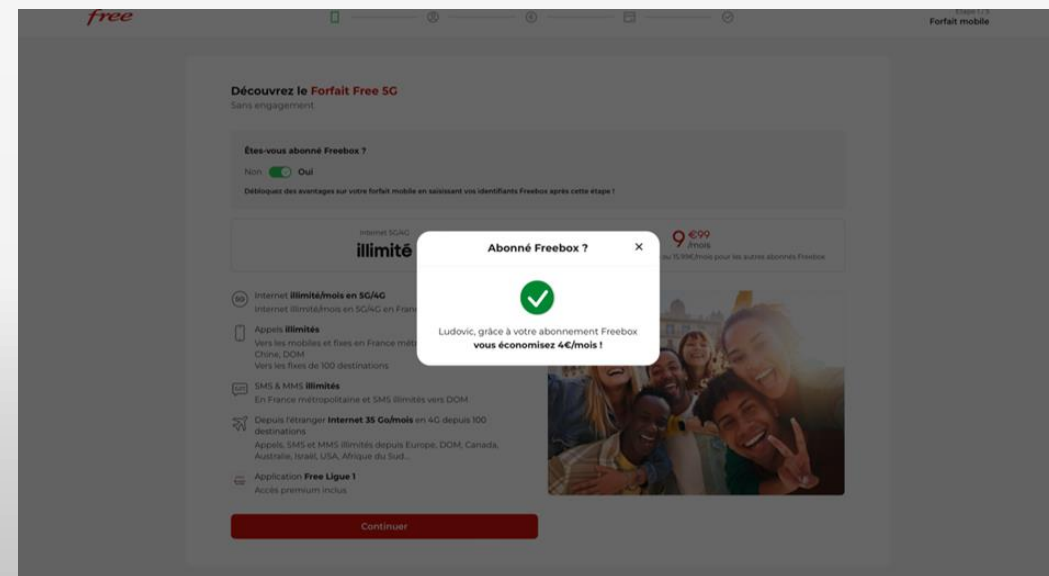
free

Étape 1 / 5
Forfait mobile

Découvrez le Forfait Free 5G
Sans engagement

Êtes-vous abonné Freebox ?
Non Oui
Débloquez des avantages sur votre forfait mobile en saisissant vos identifiants Freebox après cette étape !

Internet 5G/4G
illimité

9 €99 /mois
au 15,99€/mois pour les autres abonnés Freebox

Abonné Freebox ?
×
Ludovic, grâce à votre abonnement Freebox vous économisez 4€/mois !

Internet illimité/mois en 5G/4G
Internet illimité/mois en 5G/4G en France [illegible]

Appels illimités
Vers les mobiles et fixes en France mét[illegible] Chine, DOM
Vers les fixes de 100 destinations

SMS & MMS illimités
En France métropolitaine et SMS illimités vers DOM

Depuis l'étranger Internet 35 Go/mois en 4G depuis 100 destinations
Appels, SMS et MMS illimités depuis Europe, DOM, Canada, Australie, Israël, USA, Afrique du Sud...

Application Free Ligue 1
Accès premium inclus

Continuer